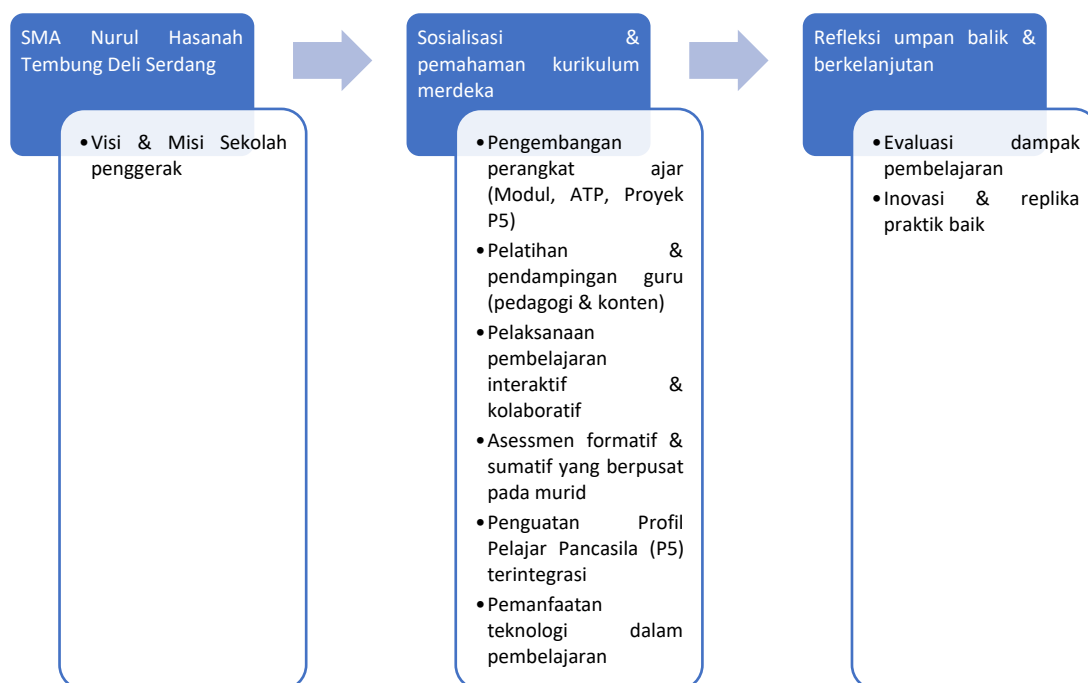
SMA Nurul Hasanah Tembung Deli Serdang

• Visi & Misi Sekolah penggerak

Sosialisasi & pemahaman kurikulum merdeka

• Pengembangan perangkat ajar (Modul, ATP, Proyek P5)
• Pelatihan & pendampingan guru (pedagogi & konten)
• Pelaksanaan pembelajaran interaktif & kolaboratif
• Asessmen formatif & sumatif yang berpusat pada murid
• Penguatan Profil Pelajar Pancasila (P5) terintegrasi
• Pemanfaatan teknologi dalam pembelajaran

Refleksi umpan balik & berkelanjutan

• Evaluasi dampak pembelajaran
• Inovasi & replika praktik baik